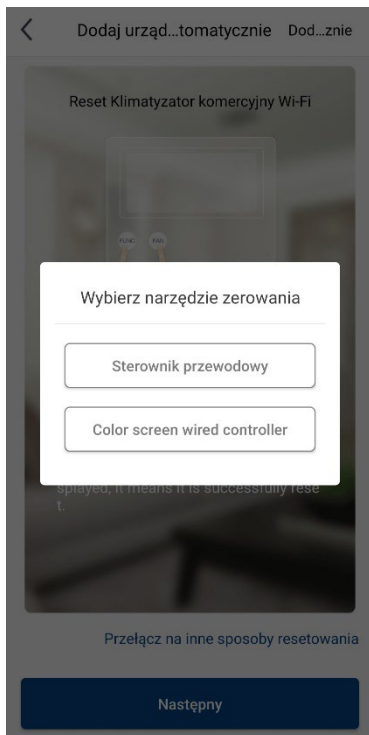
<

Dodaj urząd...tomatycznie Dod...znie

Reset Klimatyzator komercyjny Wi-Fi

FUNC FAN

Wybierz narzędzie zerowania

Sterownik przewodowy

Color screen wired controller

splayed, it means it is successfully rese t.

Przełącz na inne sposoby resetowania

Następny